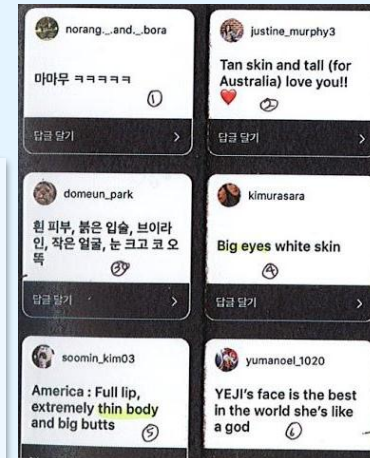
norang_.and._bora

마마무 ㅋㅋㅋㅋㅋ

①

답글 달기 >

justine_murphy3

Tan skin and tall (for Australia) love you!! ❤️

②

답글 달기 >

domeun_park

흰 피부, 붉은 입술, 브이라인, 작은 얼굴, 눈 크고 코 오똑

③

답글 달기 >

kimurasara

Big eyes white skin

④

답글 달기 >

soomin_kim03

America : Full lip, extremely thin body and big butts

⑤

yumanoel_1020

YEJI's face is the best in the world she's like a god

⑥